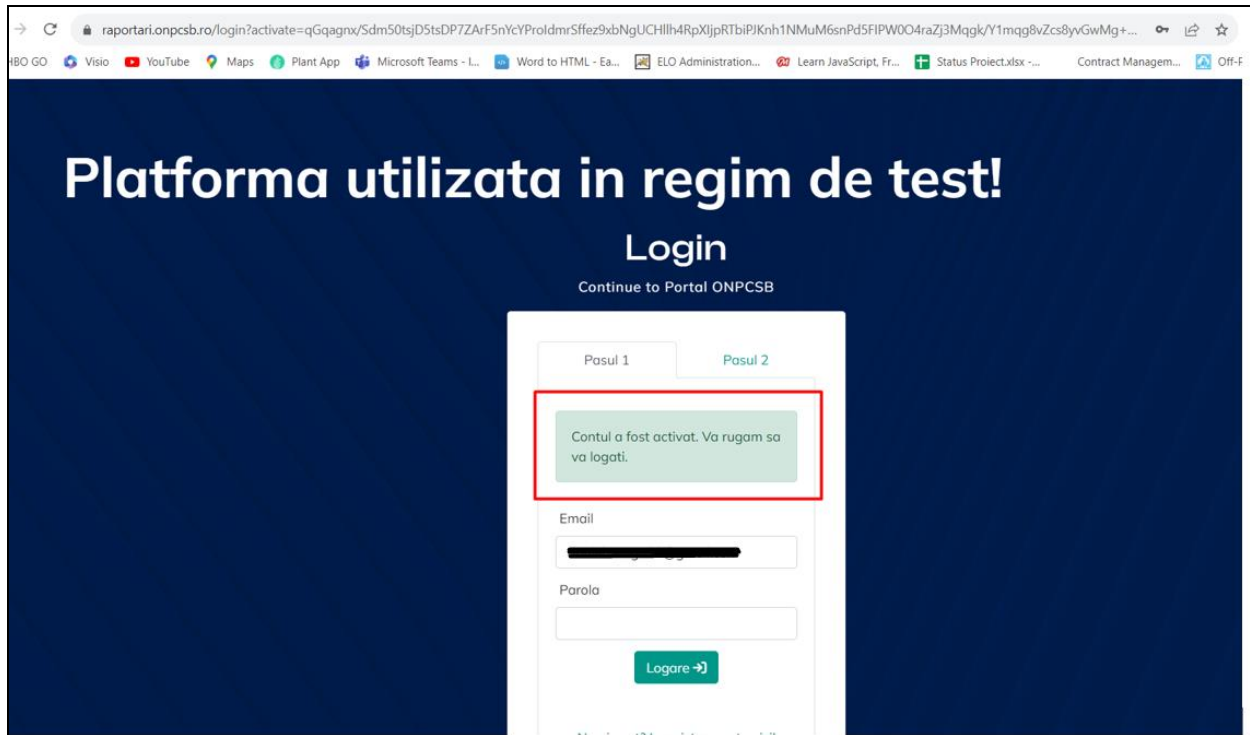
raportari.onpcsb.ro/login?activate=qGqagnx/Sdm50tsjD5tsDP7ZArF5nYcYProIdmrSffez9xbNgUCHIlh4RpXIjpRTbiPJKnh1NMuM6snPd5FIPW0O4raZj3Mqgk/Y1mqg8vZcs8yvGwMg+...

HBO GO Visio YouTube Maps Plant App Microsoft Teams - I... Word to HTML - Ea... ELO Administration... Learn JavaScript, Fr... Status Proiect.xlsx -... Contract Managem... Off-F

Platforma utilizata in regim de test!

Login

Continue to Portal ONPCSB

Pasul 1 Pasul 2

Contul a fost activat. Va rugam sa va logati.

Email

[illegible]

Parola

Logare

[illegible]